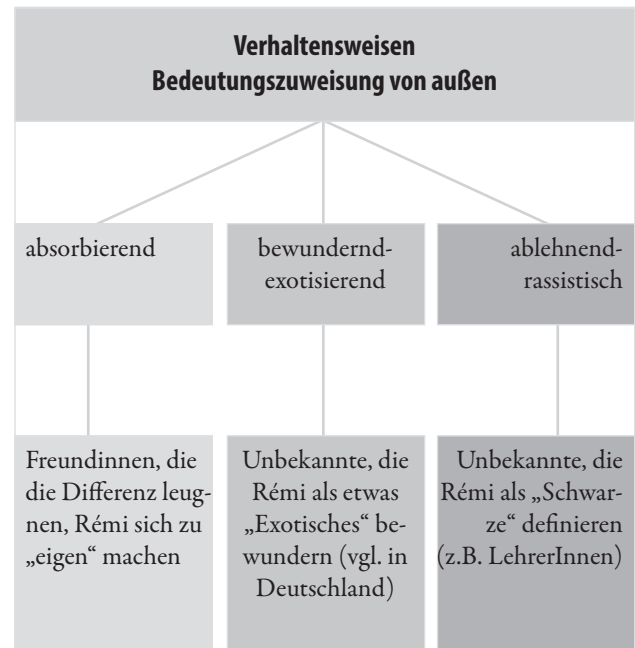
Verhaltensweisen
Bedeutungszuweisung von außen

absorbierend

bewundernd-exotisierend

ablehnend-rassistisch

Freundinnen, die die Differenz leugnen, Rémi sich zu „eigen" machen

Unbekannte, die Rémi als etwas „Exotisches" bewundern (vgl. in Deutschland)

Unbekannte, die Rémi als „Schwarze" definieren (z.B. LehrerInnen)